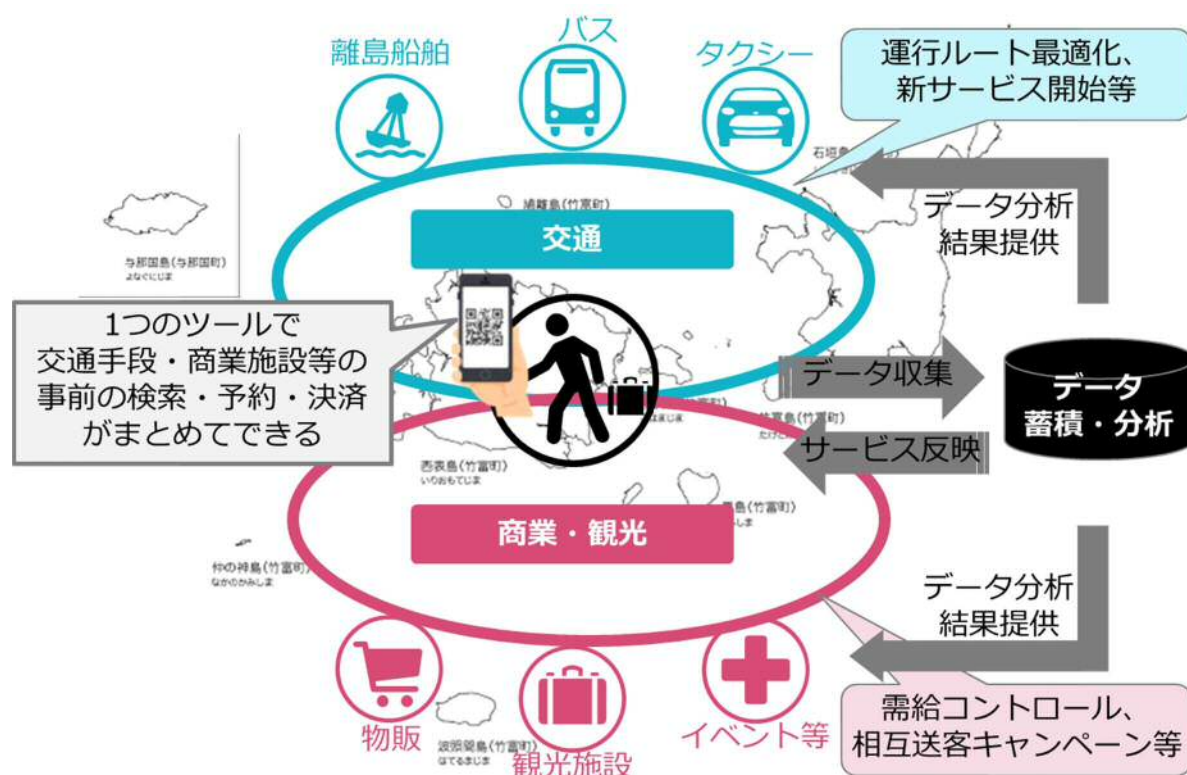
離島船舶

バス

タクシー

運行ルート最適化、
新サービス開始等

石垣島

鳩離島(竹富町)

交通

データ分析
結果提供

与那国島(与那国町)
よなぐにじま

1つのツールで
交通手段・商業施設等の
事前の検索・予約・決済
がまとめてできる

データ収集

データ
蓄積・分析

竹富島(竹富町)

サービス反映

西表島(竹富町)
いりおもてじま

黒島(竹富町)

商業・観光

仲の神島(竹富町)
なかのかみしま

データ分析
結果提供

需給コントロール、
相互送客キャンペーン等

物販

観光施設

イベント等

波照間島(竹富町)
はてるまじま